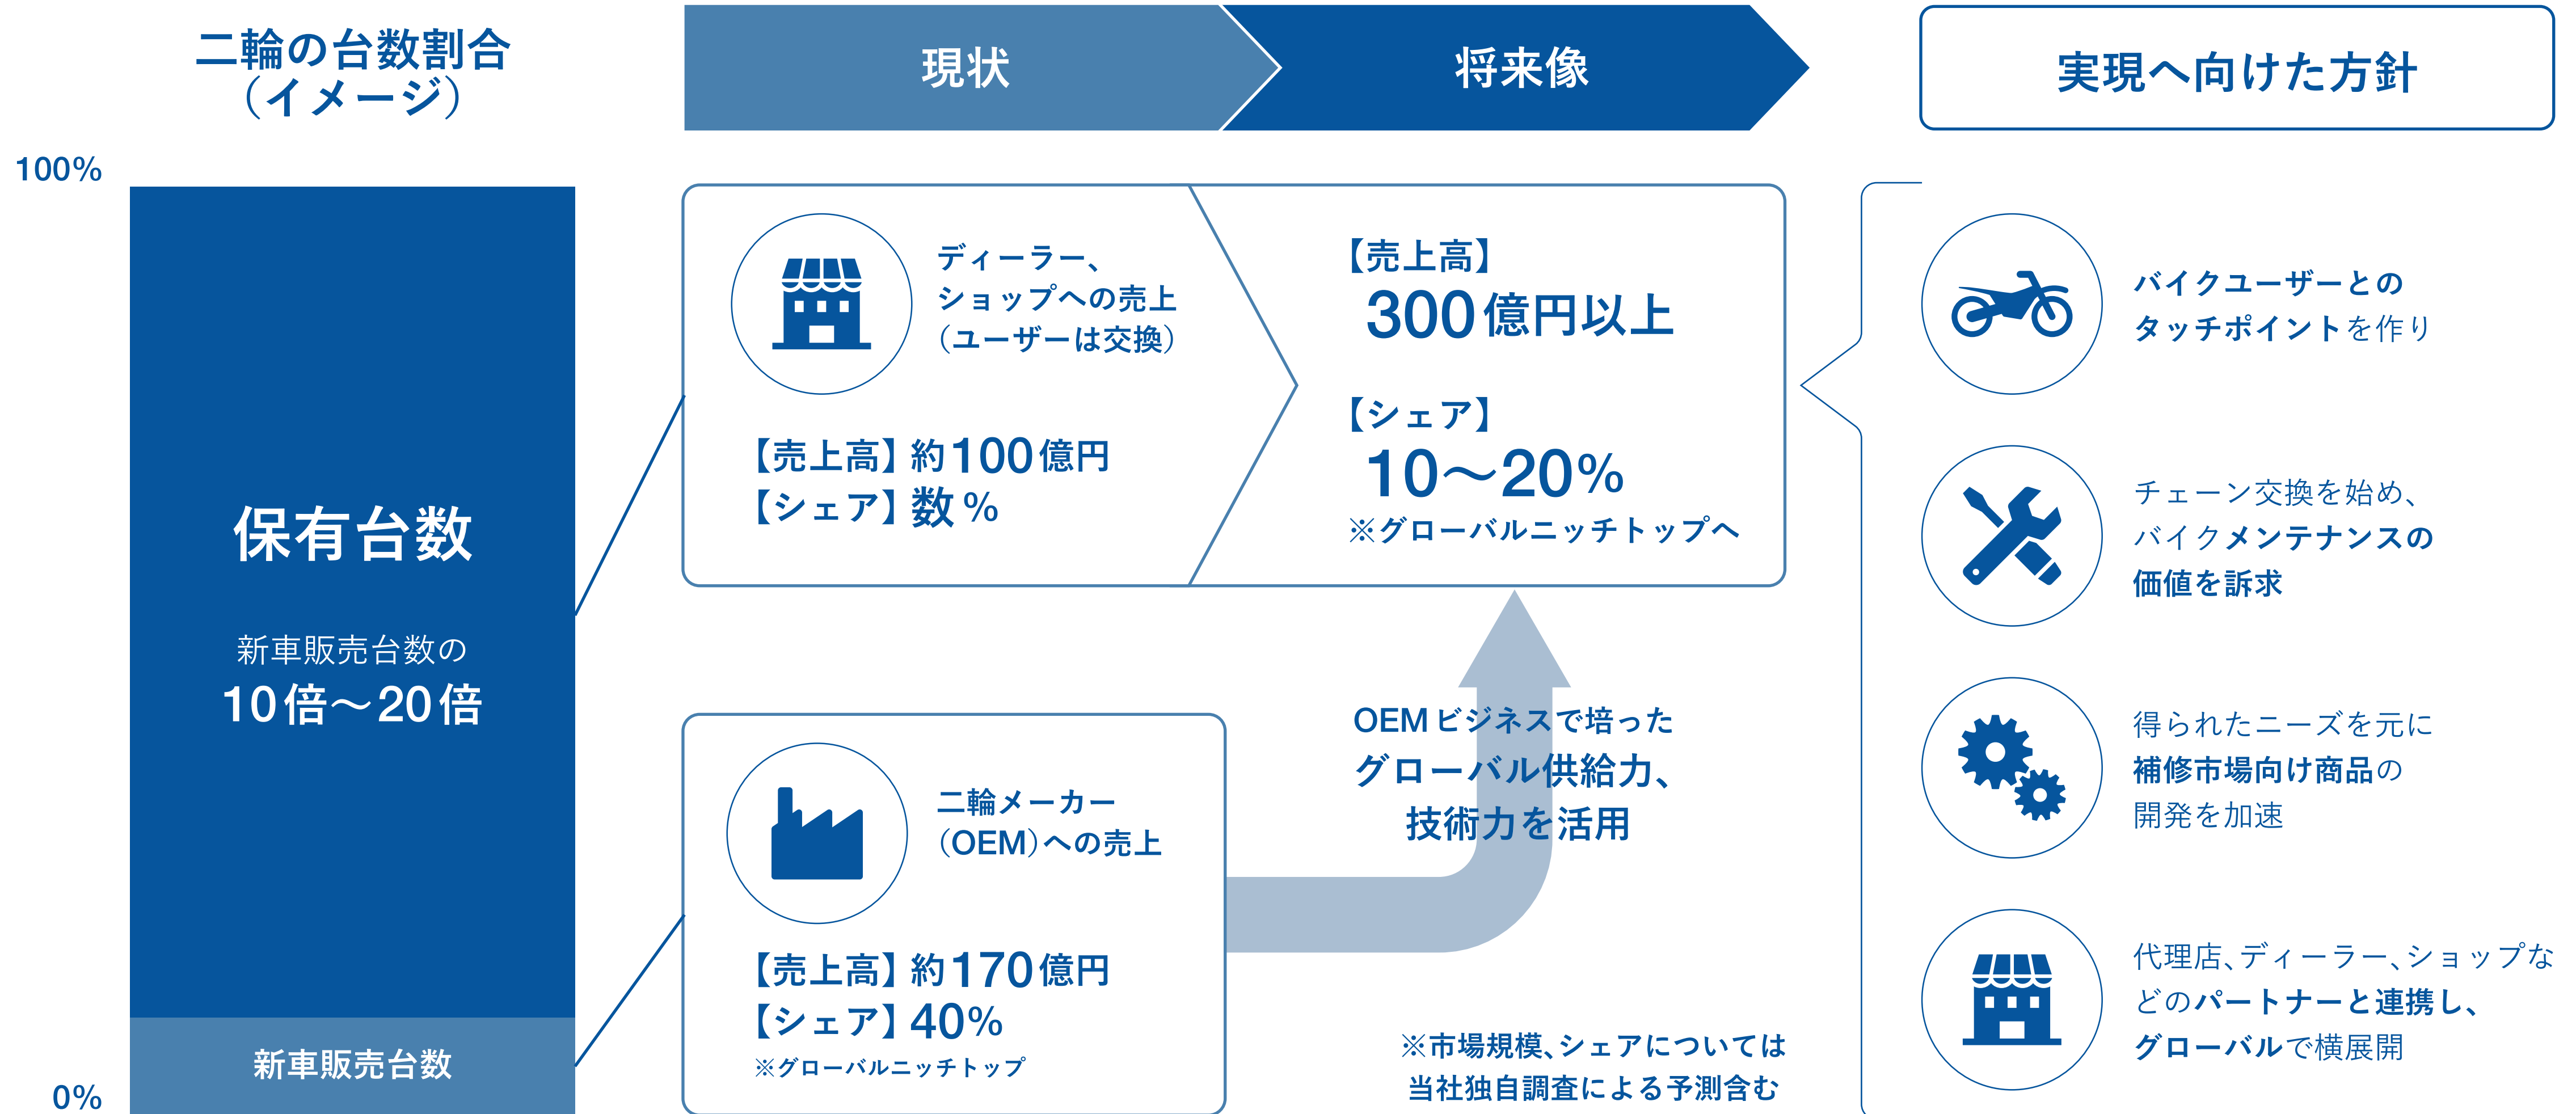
二輪の台数割合
（イメージ）

100%

保有台数

新車販売台数の
10倍～20倍

新車販売台数

0%

現状

将来像

実現へ向けた方針

ディーラー、
ショップへの売上
（ユーザーは交換）

【売上高】約100億円
【シェア】数%

【売上高】
300億円以上

【シェア】
10～20%
※グローバルニッチトップへ

二輪メーカー
（OEM）への売上

【売上高】約170億円
【シェア】40%
※グローバルニッチトップ

OEMビジネスで培った
グローバル供給力、
技術力を活用

※市場規模、シェアについては
当社独自調査による予測含む

バイクユーザーとの
タッチポイントを作り

チェーン交換を始め、
バイクメンテナンスの
価値を訴求

得られたニーズを元に
補修市場向け商品の
開発を加速

代理店、ディーラー、ショップなどのパートナーと連携し、
グローバルで横展開